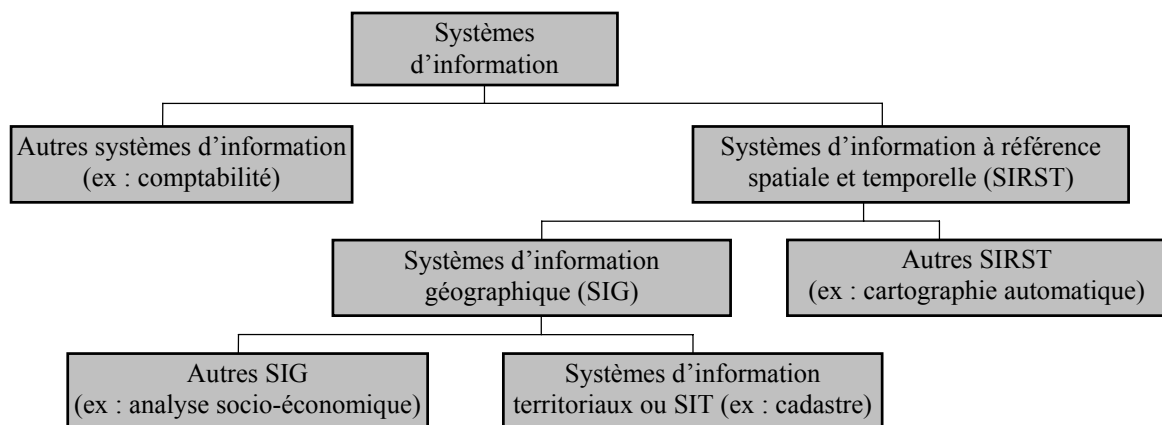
Systèmes d’information

Autres systèmes d’information (ex : comptabilité)

Systèmes d’information à référence spatiale et temporelle (SIRST)

Systèmes d’information géographique (SIG)

Autres SIRST (ex : cartographie automatique)

Autres SIG (ex : analyse socio-économique)

Systèmes d’information territoriaux ou SIT (ex : cadastre)